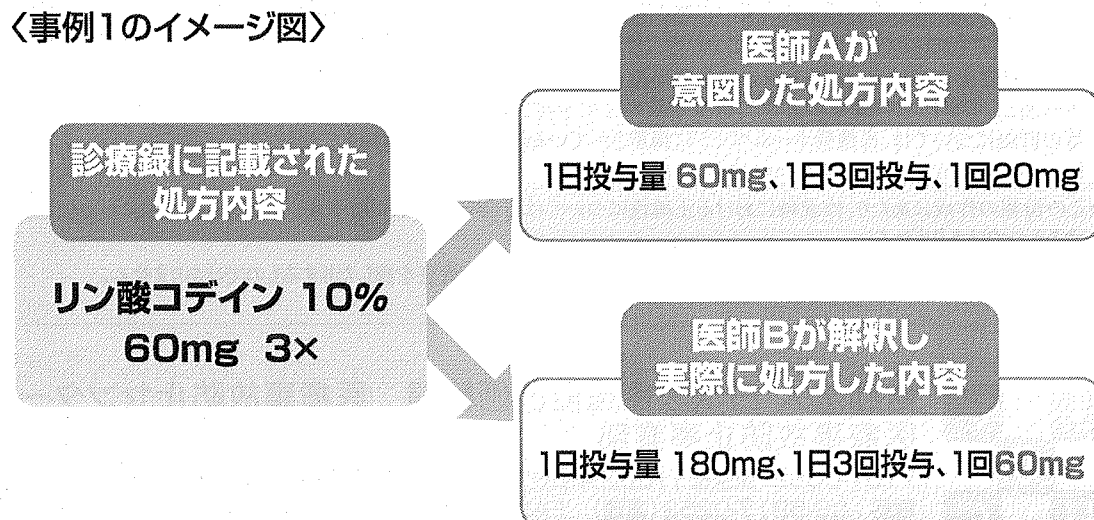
〈事例1のイメージ図〉

診療録に記載された処方内容

リン酸コデイン 10%
60mg 3×

医師Aが意図した処方内容

1日投与量 60mg、1日3回投与、1回20mg

医師Bが解釈し実際に処方した内容

1日投与量 180mg、1日3回投与、1回60mg